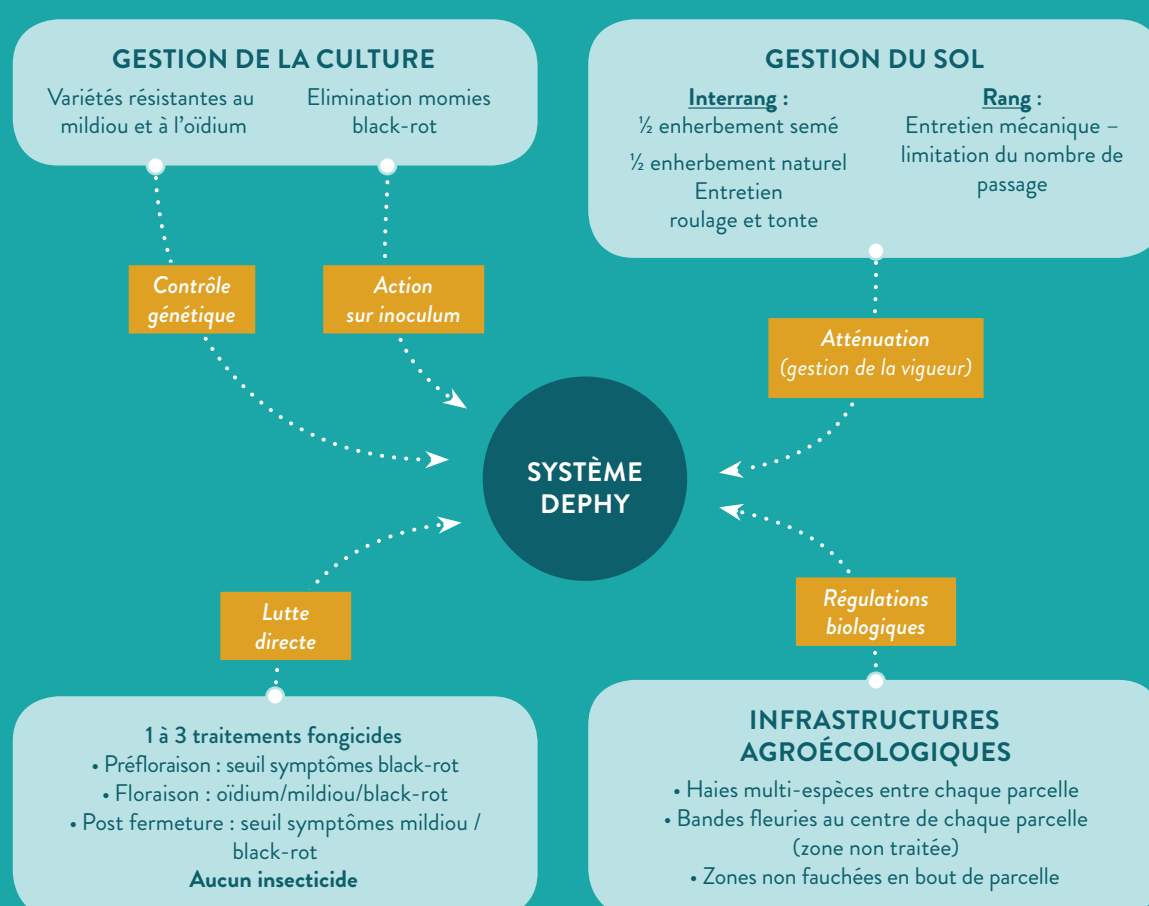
GESTION DE LA CULTURE

Variétés résistantes au mildiou et à l'oïdium

Elimination momies black-rot

GESTION DU SOL

Interrang :
½ enherbement semé
½ enherbement naturel
Entretien
roulage et tonte

Rang :
Entretien mécanique – limitation du nombre de passage

Contrôle génétique

Action sur inoculum

Atténuation (gestion de la vigueur)

SYSTÈME DEPHY

Lutte directe

Régulations biologiques

1 à 3 traitements fongicides
• Préfloraison : seuil symptômes black-rot
• Floraison : oïdium/mildiou/black-rot
• Post fermeture : seuil symptômes mildiou / black-rot
Aucun insecticide

INFRASTRUCTURES AGROÉCOLOGIQUES

• Haies multi-espèces entre chaque parcelle
• Bandes fleuries au centre de chaque parcelle (zone non traitée)
• Zones non fauchées en bout de parcelle